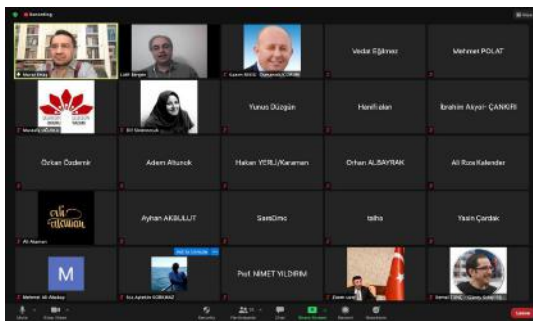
Recording

Murat Emre
Lütfi Sevgin
Kazım KAVZ Osmancık/ÇORUM
Vedat Eğilmez
Mehmet POLAT

Mustafa DEĞİRLİ
Elif Sönmezok
Yunus Düzgün
Hanife
İbrahim Akyol- ÇANKIRI

Özkan Özdemir
Adem Altunok
Hakan YERLİ/Karaman
Orhan ALBAYRAK
Ali Rıza Kalender

Ali Ataman
Ayhan AKBULUT
SaraOmc
talha
Yasin Çardak

M
Mehmet Ali Akdağ
Ece Ayşe GÜRKAN
Prof. NİMET YILDIRIM
Erdem
İsmail

Mute
Start Video
Security
Participants
Chat
Share Screen
Record
Reactions
Leave